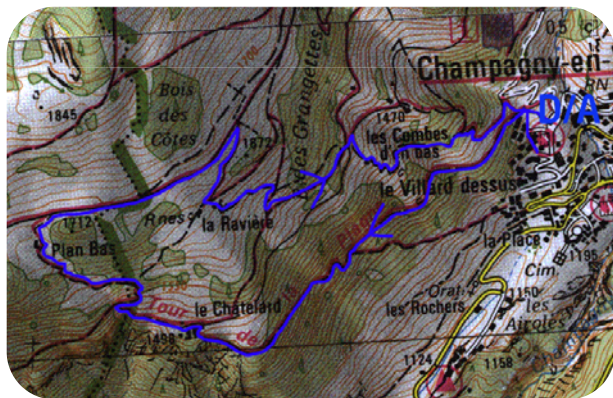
Champagny-en-
D/A
1845
Bois des Côtes
1872
les Grangettes
1470
les Combes d'en bas
le Villard dessus
1712
Plan Bas
Rnes
la Ravière
la Place
Cim
1195
Orat
les Rochers
1150
les Arolles
le Châtelard
Tour de
1498
1124
1158